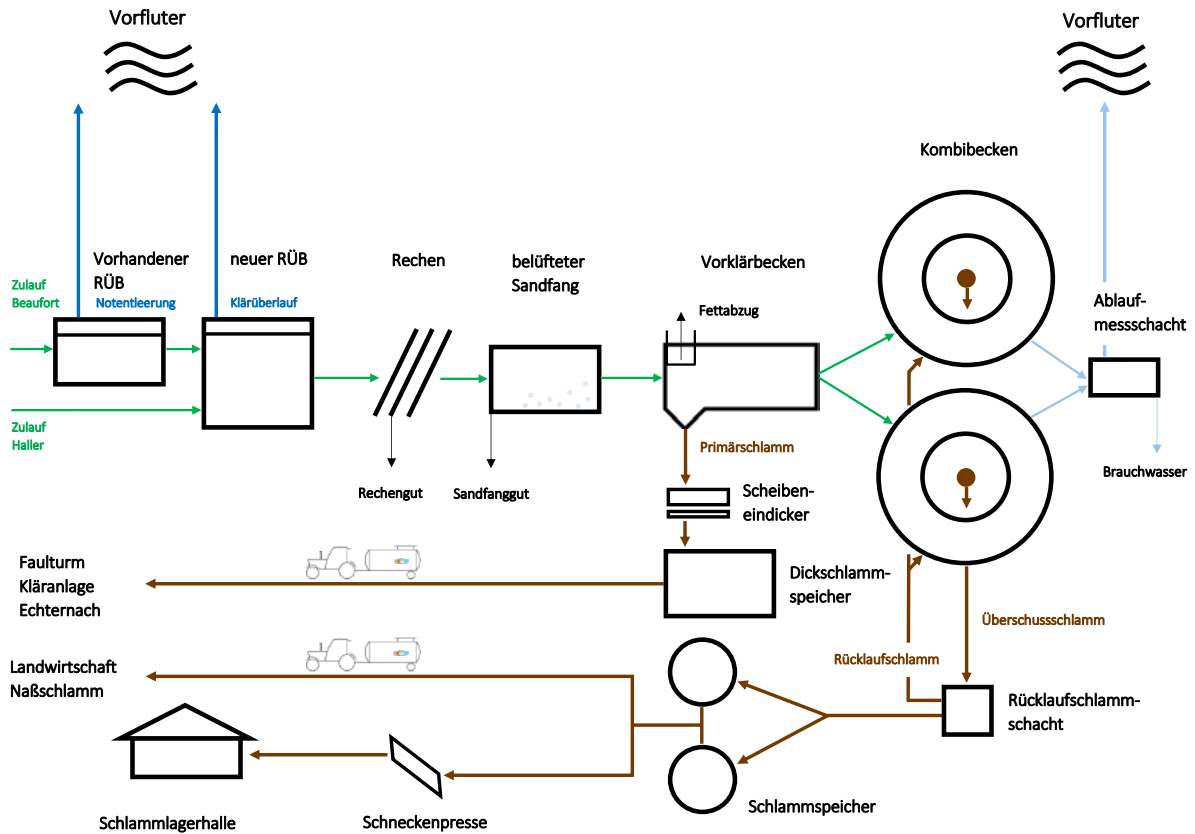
Vorfluter

Vorfluter

Kombibecken

Zulauf Beaufort

Vorhandener RÜB

Notentleerung

neuer RÜB

Klärüberlauf

Rechen

belüfteter Sandfang

Vorklärbecken

Fettabzug

Ablaufmessschacht

Zulauf Haller

Rechengut

Sandfanggut

Primärschlamm

Brauchwasser

Scheibeneindicker

Faulturm Kläranlage Echternach

Dickschlammspeicher

Überschussschlamm

Rücklaufschlamm

Landwirtschaft Naßschlamm

Rücklaufschlammschacht

Schlammspeicher

Schlammlagerhalle

Schneckenpresse